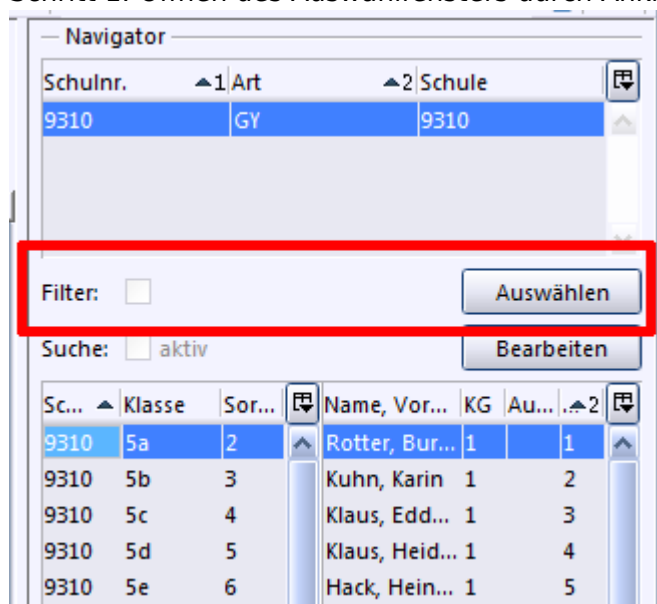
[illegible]

Navigator

| Schulnr. ▲1 | Art ▲2 | Schule |
|---|---|---|
| 9310 | GY | 9310 |

Filter:

Auswählen

Suche: aktiv

Bearbeiten

| Sc... ▲ | Klasse | Sor... |
|---|---|---|
| 9310 | 5a | 2 |
| 9310 | 5b | 3 |
| 9310 | 5c | 4 |
| 9310 | 5d | 5 |
| 9310 | 5e | 6 |

| Name, Vor... | KG | Au... | ▲2 |
|---|---|---|---|
| Rotter, Bur... | 1 | | 1 |
| Kuhn, Karin | 1 | | 2 |
| Klaus, Edd... | 1 | | 3 |
| Klaus, Heid... | 1 | | 4 |
| Hack, Hein... | 1 | | 5 |